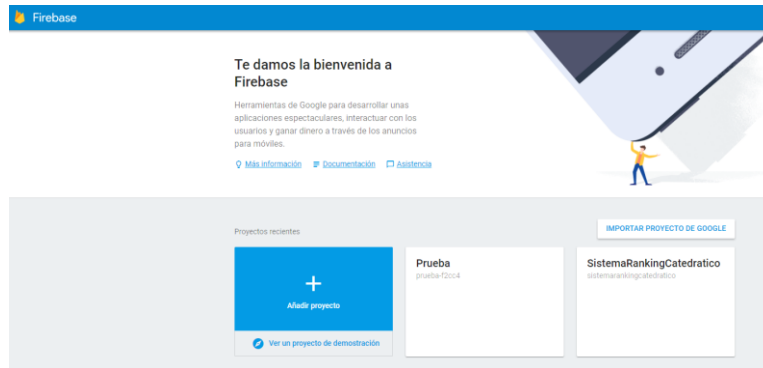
Firebase

Te damos la bienvenida a Firebase

Herramientas de Google para desarrollar unas aplicaciones espectaculares, interactuar con los usuarios y ganar dinero a través de los anuncios para móviles.

Más información Documentación Asistencia

Proyectos recientes

IMPORTAR PROYECTO DE GOOGLE

+

Añadir proyecto

Ver un proyecto de demostración

Prueba
prueba-f2cc4

SistemaRankingCatedratico
sistemarankingcatedratico